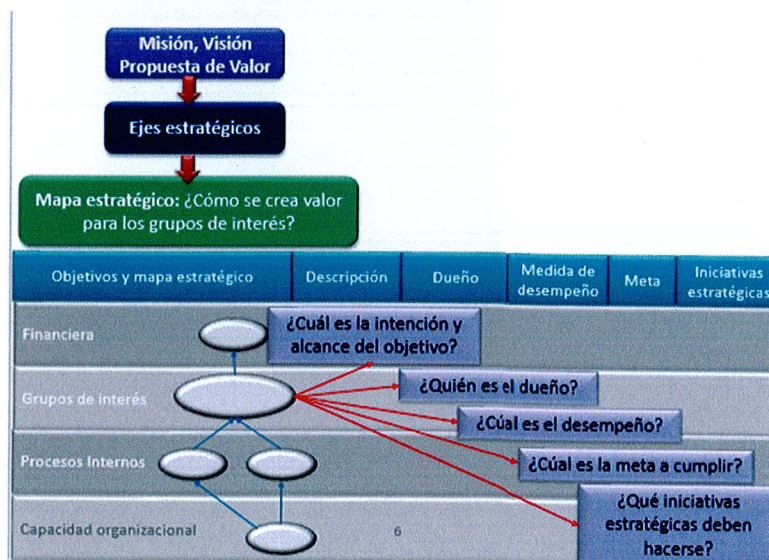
Misión, Visión Propuesta de Valor

Ejes estratégicos

Mapa estratégico: ¿Cómo se crea valor para los grupos de interés?

| Objetivos y mapa estratégico | Descripción | Dueño | Medida de desempeño | Meta | Iniciativas estratégicas |
|---|---|---|---|---|---|
| Financiera | | | | | |
| Grupos de interés | | | | | |
| Procesos Internos | | | | | |
| Capacidad organizacional | | | | | |

¿Cuál es la intención y alcance del objetivo?

¿Quién es el dueño?

¿Cúal es el desempeño?

¿Cúal es la meta a cumplir?

¿Qué iniciativas estratégicas deben hacerse?

6